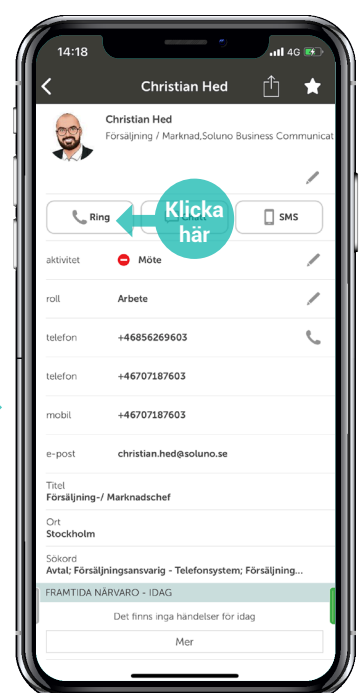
14:18
4G

Christian Hed

Christian Hed
Försäljning / Marknad,Soluno Business Communicat

Ring

Klicka här

SMS

aktivitet Möte

roll Arbete

telefon +46856269603

telefon +46707187603

mobil +46707187603

e-post christian.hed@soluno.se

Titel
Försäljning-/ Marknadschef

Ort
Stockholm

Sökord
Avtal; Försäljningsansvarig - Telefonsystem; Försäljning...

FRAMTIDA NÄRVARO - IDAG

Det finns inga händelser för idag

Mer